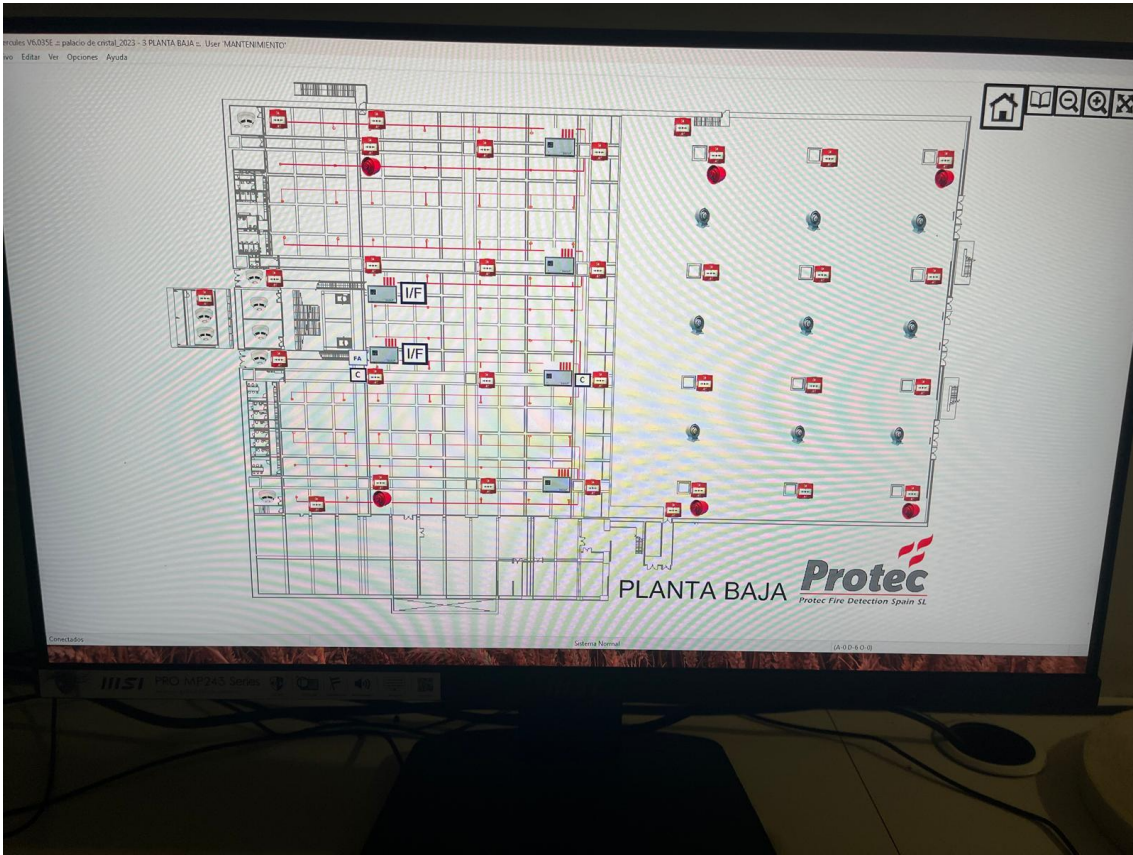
ercules V6.035E :: palacio de cristal_2023 - 3 PLANTA BAJA ::. User 'MANTENIMIENTO'

ivo Editar Ver Opciones Ayuda

I/F

I/F

FA

C

C

PLANTA BAJA

Protec

Protec Fire Detection Spain SL

Conectados

Sistema Normal

(A-0 D-6 0-0)

MSI PRO MP245 Series